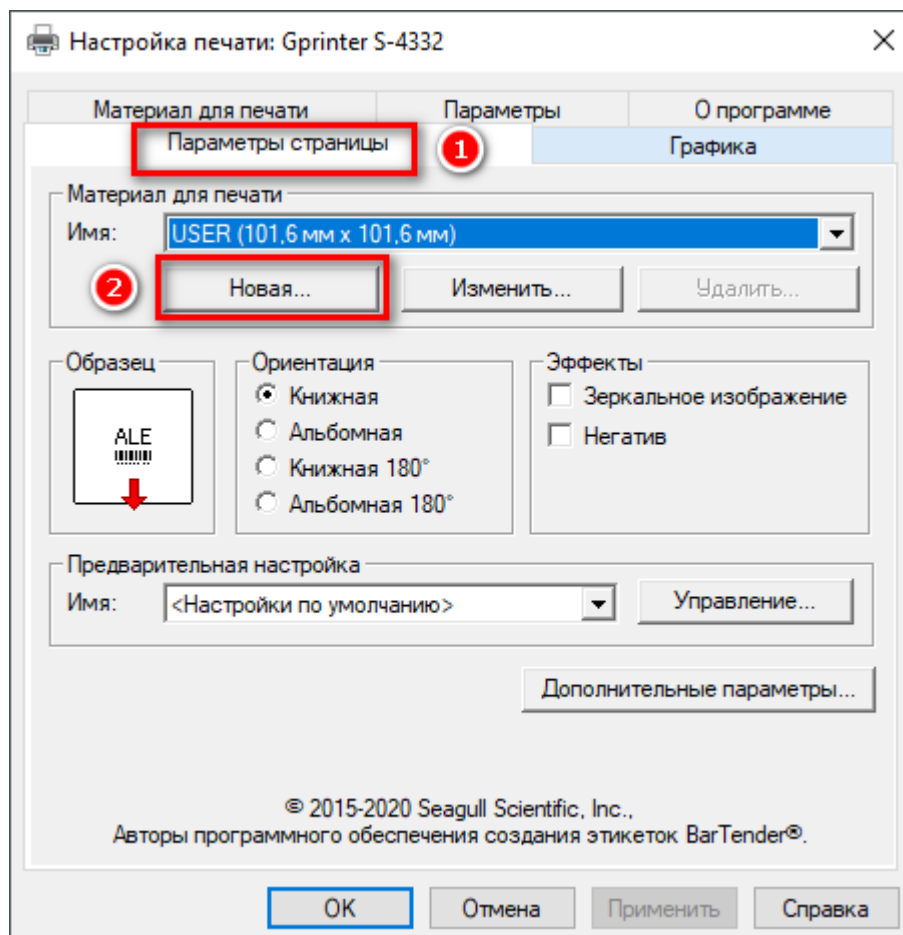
Настройка печати: Gprinter S-4332

Материал для печати
Параметры
О программе
Параметры страницы
1
Графика

Материал для печати
Имя: USER (101,6 мм x 101,6 мм)
2
Новая...
Изменить...
Удалить...

Образец
ALE

Ориентация
Книжная
Альбомная
Книжная 180°
Альбомная 180°

Эффекты
Зеркальное изображение
Негатив

Предварительная настройка
Имя: <Настройки по умолчанию>
Управление...

Дополнительные параметры...

© 2015-2020 Seagull Scientific, Inc.,
Авторы программного обеспечения создания этикеток BarTender®.

OK
Отмена
Применить
Справка